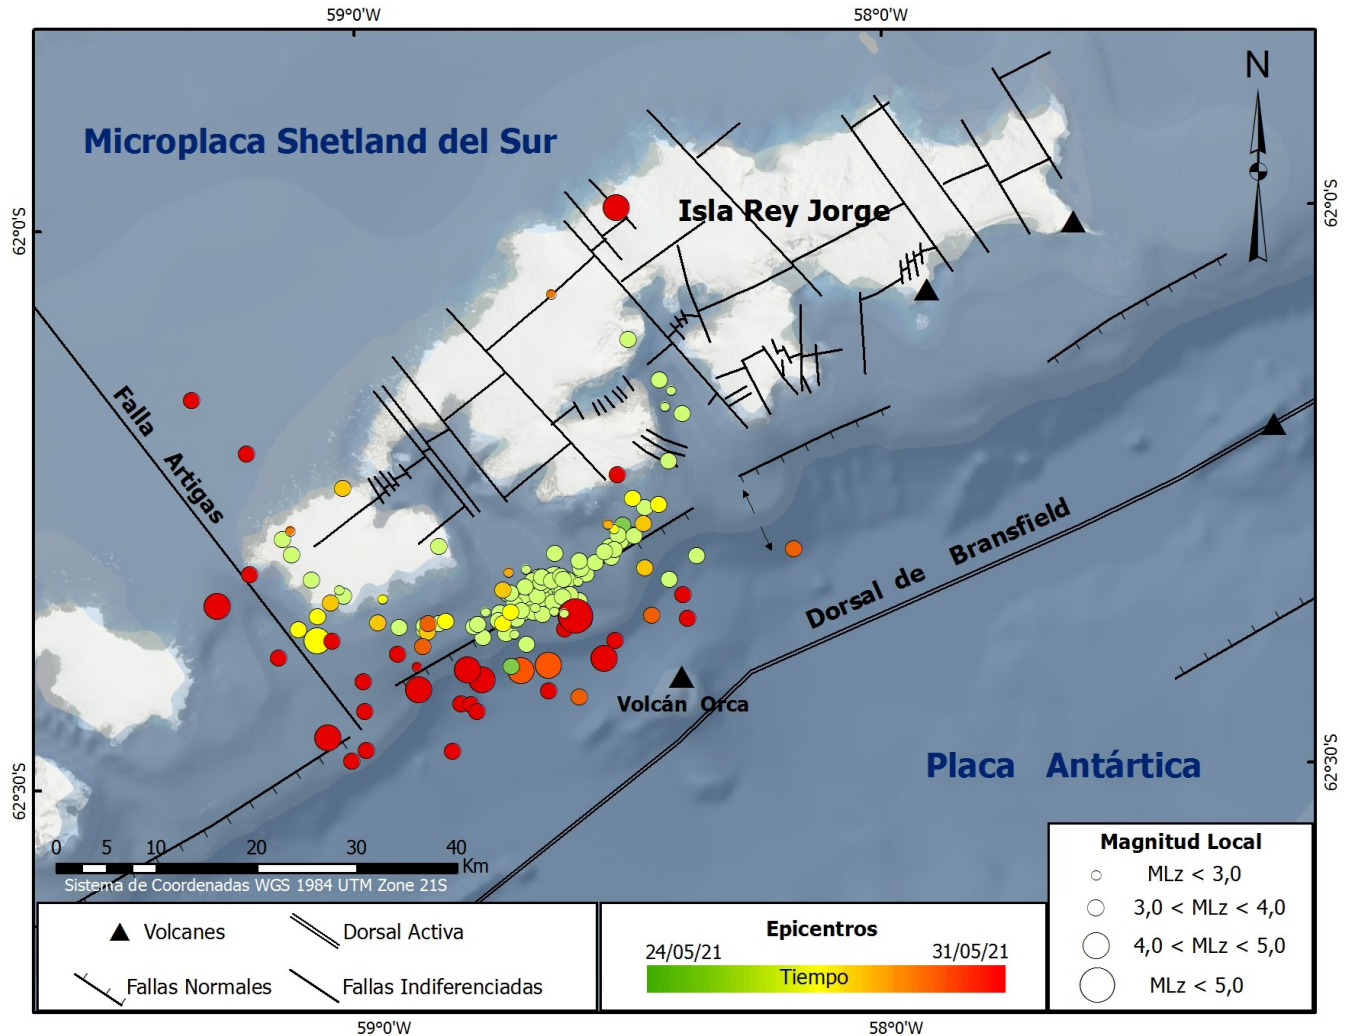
59°0'W
58°0'W
62°0'S
62°0'S
62°30'S
62°30'S
N

Microplaca Shetland del Sur

Isla Rey Jorge

Falla Artigas

Dorsal de Bransfield

Volcán Orca

Placa Antártica

0 5 10 20 30 40 Km
Sistema de Coordenadas WGS 1984 UTM Zone 21S

Volcanes
Dorsal Activa
Fallas Normales
Fallas Indiferenciadas

Epicentros
24/05/21
31/05/21
Tiempo

Magnitud Local
MLz < 3,0
3,0 < MLz < 4,0
4,0 < MLz < 5,0
MLz < 5,0

59°0'W
58°0'W